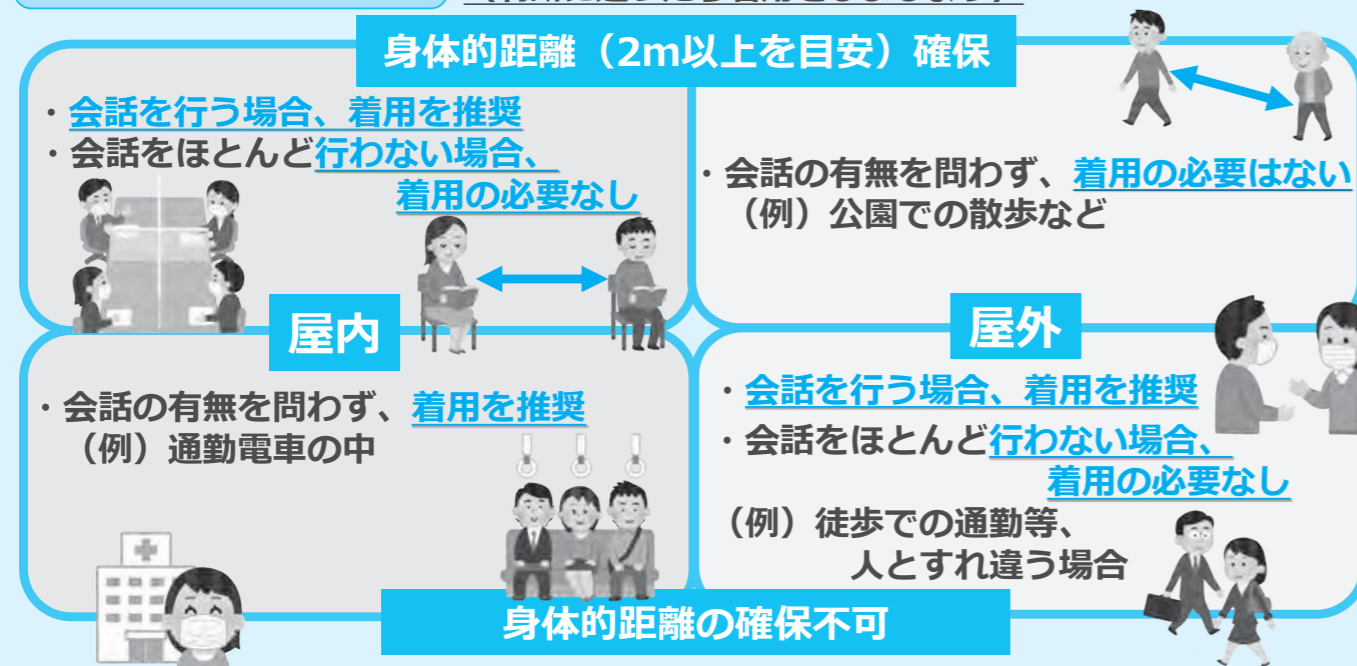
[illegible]

身体的距離（2m以上を目安）確保

・会話を行う場合、着用を推奨
・会話をほとんど行わない場合、着用の必要なし

・会話の有無を問わず、着用の必要はない
（例）公園での散歩など

屋内

屋外

・会話の有無を問わず、着用を推奨
（例）通勤電車の中

・会話を行う場合、着用を推奨
・会話をほとんど行わない場合、着用の必要なし
（例）徒歩での通勤等、人とすれ違う場合

身体的距離の確保不可